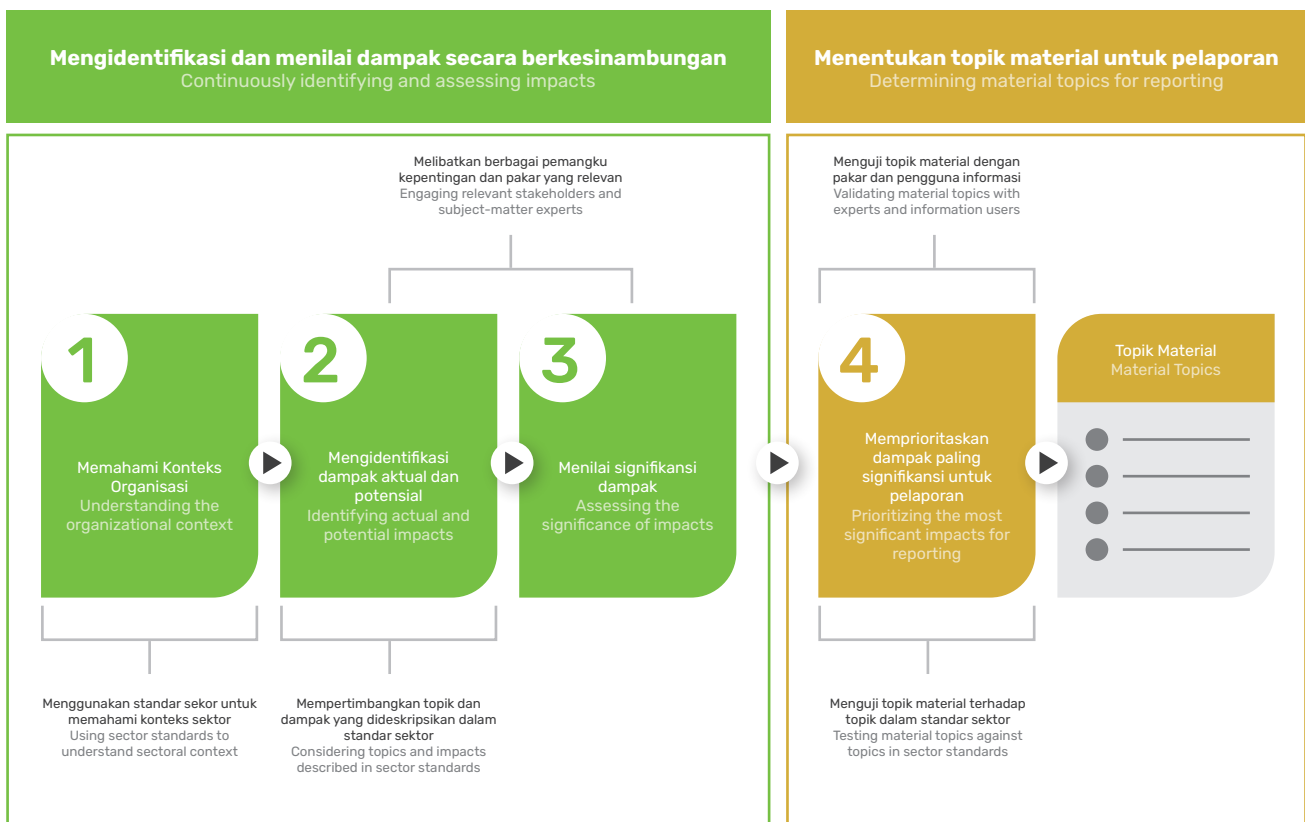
Mengidentifikasi dan menilai dampak secara berkesinambungan
Continuously identifying and assessing impacts

Menentukan topik material untuk pelaporan
Determining material topics for reporting

Melibatkan berbagai pemangku kepentingan dan pakar yang relevan
Engaging relevant stakeholders and subject-matter experts

Menguji topik material dengan pakar dan pengguna informasi
Validating material topics with experts and information users

1
Memahami Konteks Organisasi
Understanding the organizational context

2
Mengidentifikasi dampak aktual dan potensial
Identifying actual and potential impacts

3
Menilai signifikansi dampak
Assessing the significance of impacts

4
Memprioritaskan dampak paling signifikansi untuk pelaporan
Prioritizing the most significant impacts for reporting

Topik Material
Material Topics

Menggunakan standar sekor untuk memahami konteks sektor
Using sector standards to understand sectoral context

Mempertimbangkan topik dan dampak yang dideskripsikan dalam standar sektor
Considering topics and impacts described in sector standards

Menguji topik material terhadap topik dalam standar sektor
Testing material topics against topics in sector standards